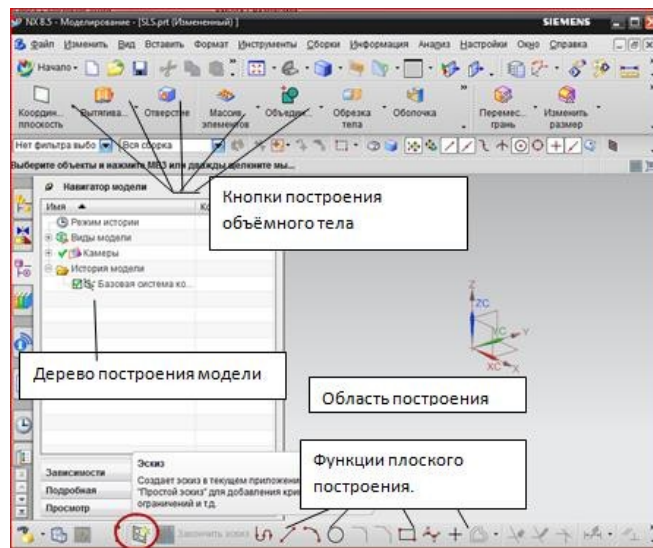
NX 8.5 - Моделирование - [SLS.prt (Измененный) ]

SIEMENS

Файл Изменить Вид Вставить Формат Инструменты Сборки Информация Анализ Настройки Окно Справка

Начало

Коордил... плоскость

Вытягива...

Отверстие

Массив элементов

Объедин...

Обрезка тела

Оболочка

Перемес... грань

Изменить размер

Нет фильтра выбо

Вся сборка

Выберите объекты и нажмите МВ3 или дважды щелкните мы...

Навигатор модели

Имя

Ко

Режим истории

Виды модели

Камеры

История модели

Базовая система ко...

Кнопки построения объёмного тела

Дерево построения модели

Область построения

ZC

YC

XC

Y

X

Зависимости

Подробная

Просмотр

Эскиз

Создает эскиз в текущем приложени... "Простой эскиз" для добавления кри... ограничений и т.д.

Функции плоского построения.

Закончить эскиз